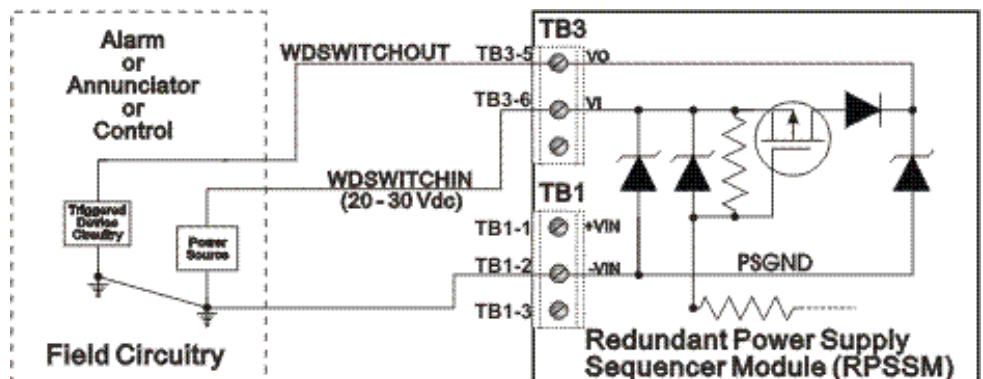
Alarm
or
Annunciator
or
Control

WDSWITCHOUT

TB3

TB3-5 VO

TB3-6 VI

WDSWITCHIN
(20 - 30 Vdc)

TB1

TB1-1 +VIN

TB1-2 -VIN

TB1-3

PSGND

Triggered Device Circuitry

Power Source

Field Circuitry

Redundant Power Supply Sequencer Module (RPSSM)